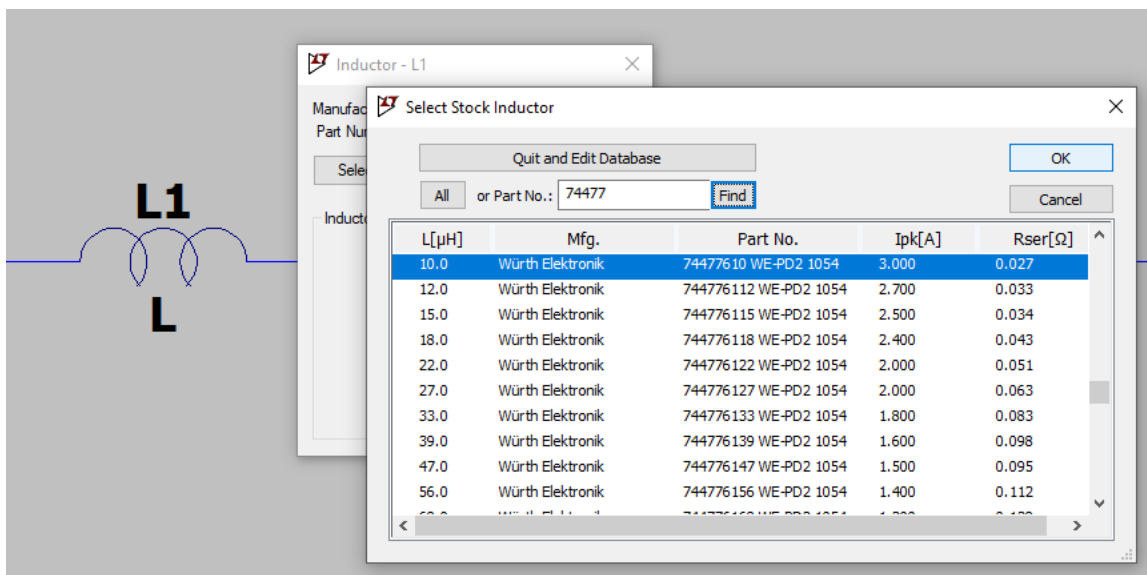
L1

L

Inductor - L1

Manufac
Part Nu

Sele

Inducto

Select Stock Inductor

Quit and Edit Database

OK

All

or Part No.: 74477

Find

Cancel

| L[µH] | Mfg. | Part No. | Ipk[A] | Rser[Ω] |
|---|---|---|---|---|
| 10.0 | Würth Elektronik | 74477610 WE-PD2 1054 | 3.000 | 0.027 |
| 12.0 | Würth Elektronik | 744776112 WE-PD2 1054 | 2.700 | 0.033 |
| 15.0 | Würth Elektronik | 744776115 WE-PD2 1054 | 2.500 | 0.034 |
| 18.0 | Würth Elektronik | 744776118 WE-PD2 1054 | 2.400 | 0.043 |
| 22.0 | Würth Elektronik | 744776122 WE-PD2 1054 | 2.000 | 0.051 |
| 27.0 | Würth Elektronik | 744776127 WE-PD2 1054 | 2.000 | 0.063 |
| 33.0 | Würth Elektronik | 744776133 WE-PD2 1054 | 1.800 | 0.083 |
| 39.0 | Würth Elektronik | 744776139 WE-PD2 1054 | 1.600 | 0.098 |
| 47.0 | Würth Elektronik | 744776147 WE-PD2 1054 | 1.500 | 0.095 |
| 56.0 | Würth Elektronik | 744776156 WE-PD2 1054 | 1.400 | 0.112 |
| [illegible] | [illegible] | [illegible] | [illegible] | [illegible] |